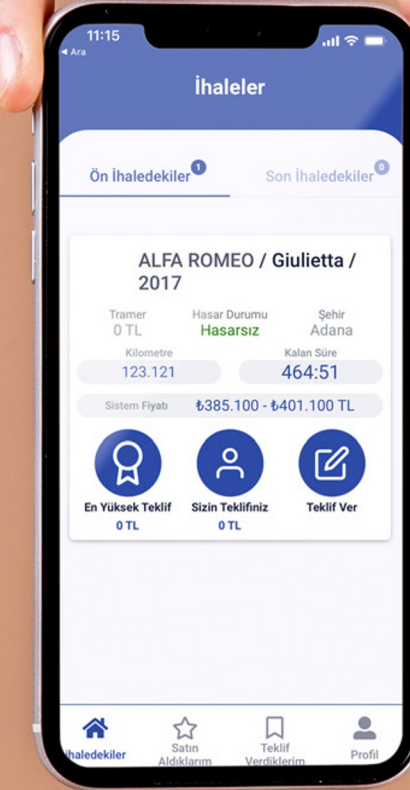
11:15
◂ Ara

İhaleler

Ön İhaledekiler 1
Son İhaledekiler 0

ALFA ROMEO / Giulietta / 2017

Tramer
0 TL
Hasar Durumu
Hasarsız
Şehir
Adana

Kilometre
123.121
Kalan Süre
464:51

Sistem Fiyatı ₺385.100 - ₺401.100 TL

En Yüksek Teklif
0 TL
Sizin Teklifiniz
0 TL
Teklif Ver

İhaledekiler
Satın Aldıklarım
Teklif Verdiklerim
Profil